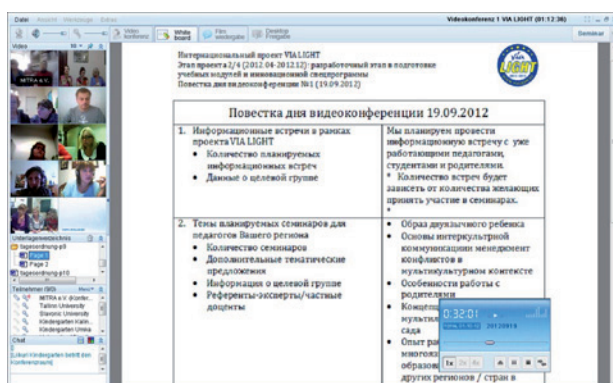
Datei Ansicht Werkzeuge Extras

Videokonferenz 1 VIA LIGHT (01:12:36)

Video konferenz White board Film wiedergabe Desktop Freigabe

Seminar

Video

MITRA e.V.

Unterlagenverzeichnis

Tagesordnung.p

Page 1

Page 2

Tagesordnung.p

Teilnehmer (9/9)

MITRA e.V. (confer...

Tallinn University

Slavonic University

Kindergarten Kalin...

Kindergarten Umbra

Chat

[Litauri Kindergarten betritt den Konferenzraum]

Интернациональный проект VIA LIGHT
Этап проекта 2/4 (2012.04-2012.12): разработочный этап в подготовке учебных модулей и инновационной спецпрограммы
Повестка дня видеоконференции №1 (19.09.2012)

VIA LIGHT

Повестка дня видеоконференции 19.09.2012

| 1. Информационные встречи в рамках проекта VIA LIGHT • Количество планируемых информационных встреч • Данные о целевой группе | Мы планируем провести информационную встречу с уже работающими педагогами, студентами и родителями. * Количество встреч будет зависеть от количества желающих принять участие в семинарах. • |
|---|---|
| 2. Темы планируемых семинаров для педагогов Вашего региона • Количество семинаров • Дополнительные тематические предложения • Информация о целевой группе • Референты-эксперты/частные доценты | • Образ двуязычного ребенка • Основы интеркультурной коммуникации менеджмент конфликтов в мультикультурном контексте • Особенности работы с родителями • Концеп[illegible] мульти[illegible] сада • Опыт ра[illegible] многоя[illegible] образов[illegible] других регионов / стран в |

0:32:01

20.12.2012 20120919

1x 2x 4x